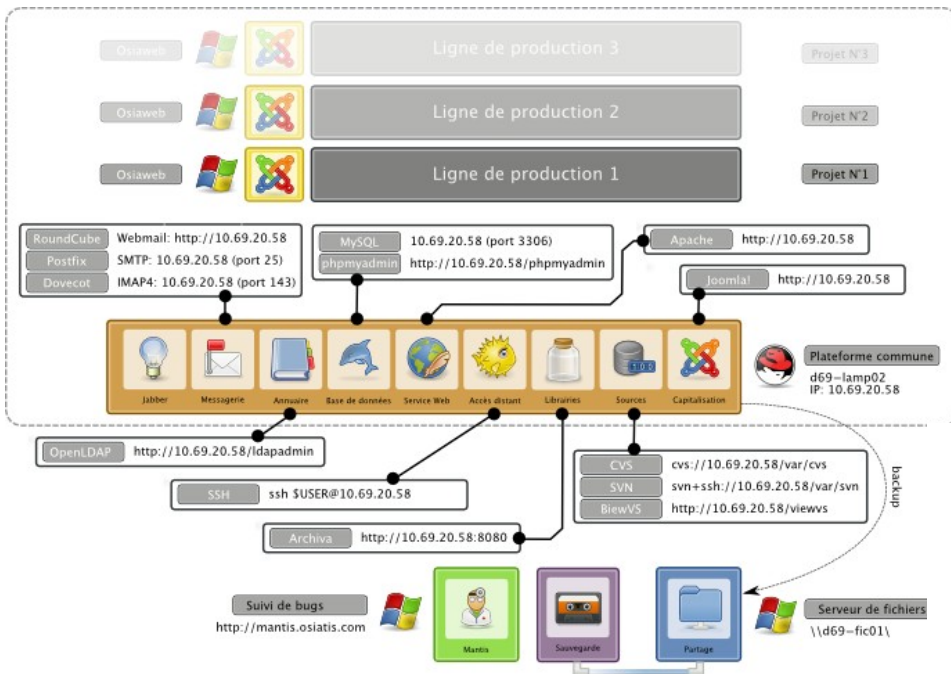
Osiaweb

Ligne de production 3

Projet N°3

Osiaweb

Ligne de production 2

Projet N°2

Osiaweb

Ligne de production 1

Projet N°1

RoundCube Webmail: http://10.69.20.58
Postfix SMTP: 10.69.20.58 (port 25)
Dovecot IMAP4: 10.69.20.58 (port 143)

MySQL 10.69.20.58 (port 3306)
phpmyadmin http://10.69.20.58/phpmyadmin

Apache http://10.69.20.58

Joomla! http://10.69.20.58

Jabber
Messagerie
Annuaire
Base de données
Service Web
Accès distant
Librairies
Sources
Capitalisation

Plateforme commune
d69-lamp02
IP: 10.69.20.58

OpenLDAP http://10.69.20.58/ldapadmin

SSH ssh $USER@10.69.20.58

Archiva http://10.69.20.58:8080

CVS cvs://10.69.20.58/var/cvs
SVN svn+ssh://10.69.20.58/var/svn
BiewVS http://10.69.20.58/viewvs

backup

Suivi de bugs
http://mantis.osiatis.com

Mantis
Sauvegarde
Partage

Serveur de fichiers
\\d69-fic01\